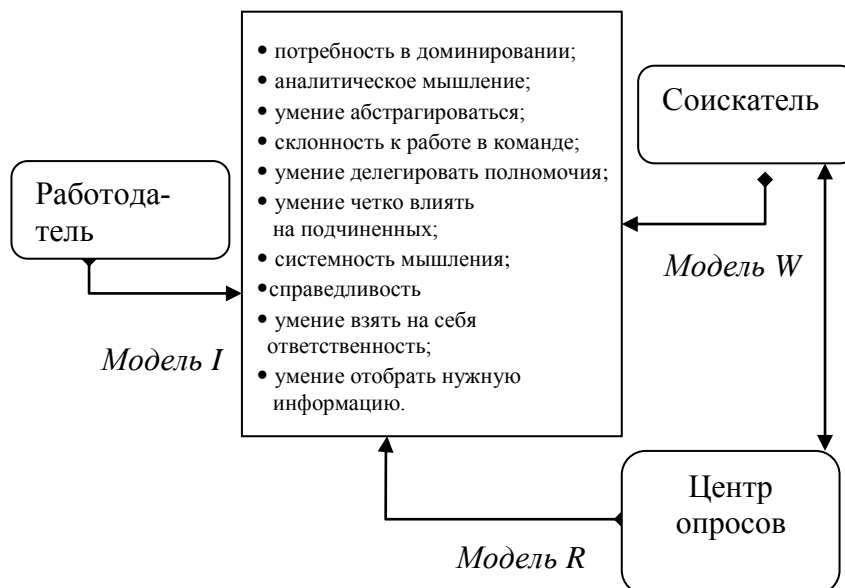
Работодатель

• потребность в доминировании;
• аналитическое мышление;
• умение абстрагироваться;
• склонность к работе в команде;
• умение делегировать полномочия;
• умение четко влиять на подчиненных;
• системность мышления;
• справедливость
• умение взять на себя ответственность;
• умение отобрать нужную информацию.

Соискатель

Модель W

Модель I

Центр опросов

Модель R